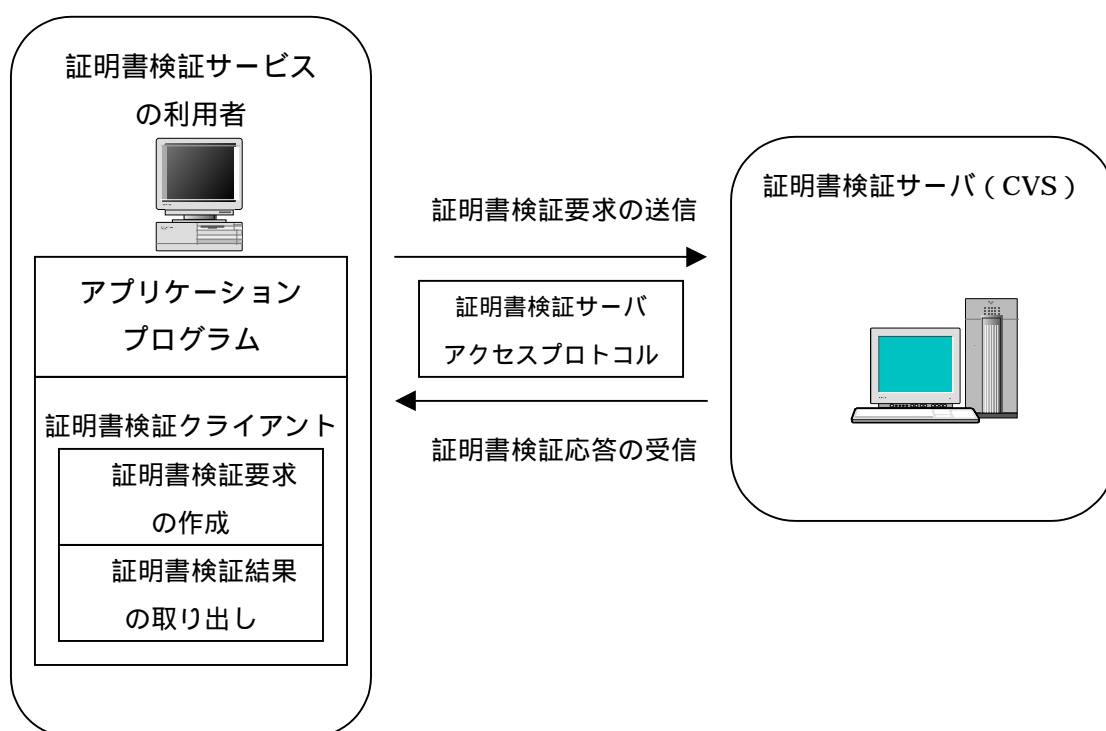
証明書検証サービスの利用者

アプリケーションプログラム

証明書検証クライアント

証明書検証要求の作成

証明書検証結果の取り出し

証明書検証要求の送信

証明書検証サーバアクセスプロトコル

証明書検証応答の受信

証明書検証サーバ（CVS）